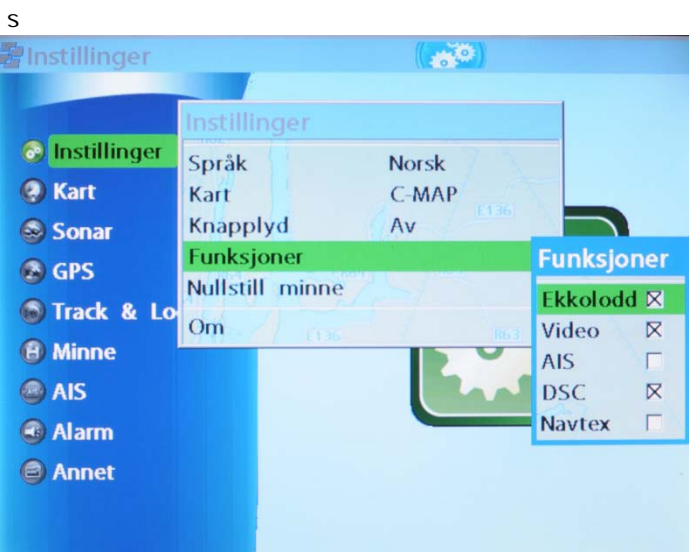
s

Instillinger

Instillinger
Kart
Sonar
GPS
Track & Lo
Minne
AIS
Alarm
Annet

Instillinger

| | |
|---|---|
| Språk | Norsk |
| Kart | C-MAP |
| Knapplyd | Av |
| Funksjoner | |
| Nullstill minne | |
| Om | |

E136

E136

R63

Funksjoner

| | |
|---|---|
| Ekkolodd | ☒ |
| Video | ☒ |
| AIS | ☐ |
| DSC | ☒ |
| Navtex | ☐ |